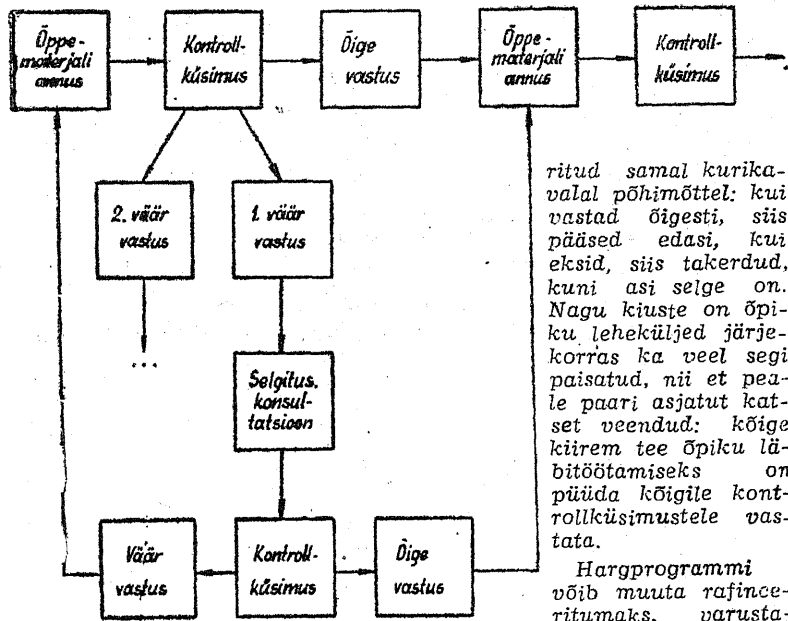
Õppematerjali annus

Kontrollküsimus

Õige vastus

Õppematerjali annus

Kontrollküsimus

2. väär vastus

1. väär vastus

...

Selgitus, konsultatsioon

Väär vastus

Kontrollküsimus

Õige vastus

ritud samal kurikavalal põhimõttel: kui vastad õigesti, siis pääsed edasi, kui eksid, siis takerdud, kuni asi selge on. Nagu kiuste on õpiku leheküljed järjekorras ka veel segi paisatud, nii et peale paari asjatut katset veendud: kõige kiirem tee õpiku läbitöötamiseks on püüda kõigile kontrollküsimustele vastata.

Hargprogrammi võib muuta rafineeritumaks, varusta-